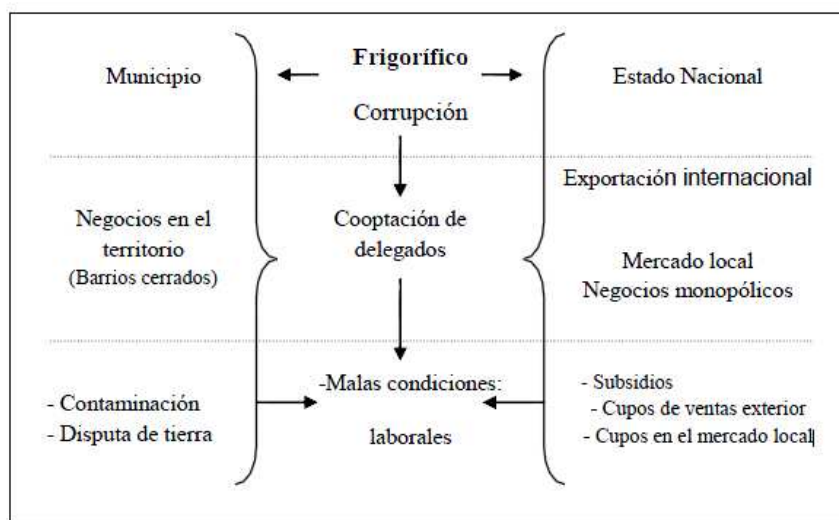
Municipio

Frigorífico

Estado Nacional

Corrupción

Exportación internacional

Negocios en el territorio (Barrios cerrados)

Cooptación de delegados

Mercado local
Negocios monopólicos

- Contaminación
- Disputa de tierra

-Malas condiciones: laborales

- Subsidios
- Cupos de ventas exterior
- Cupos en el mercado local